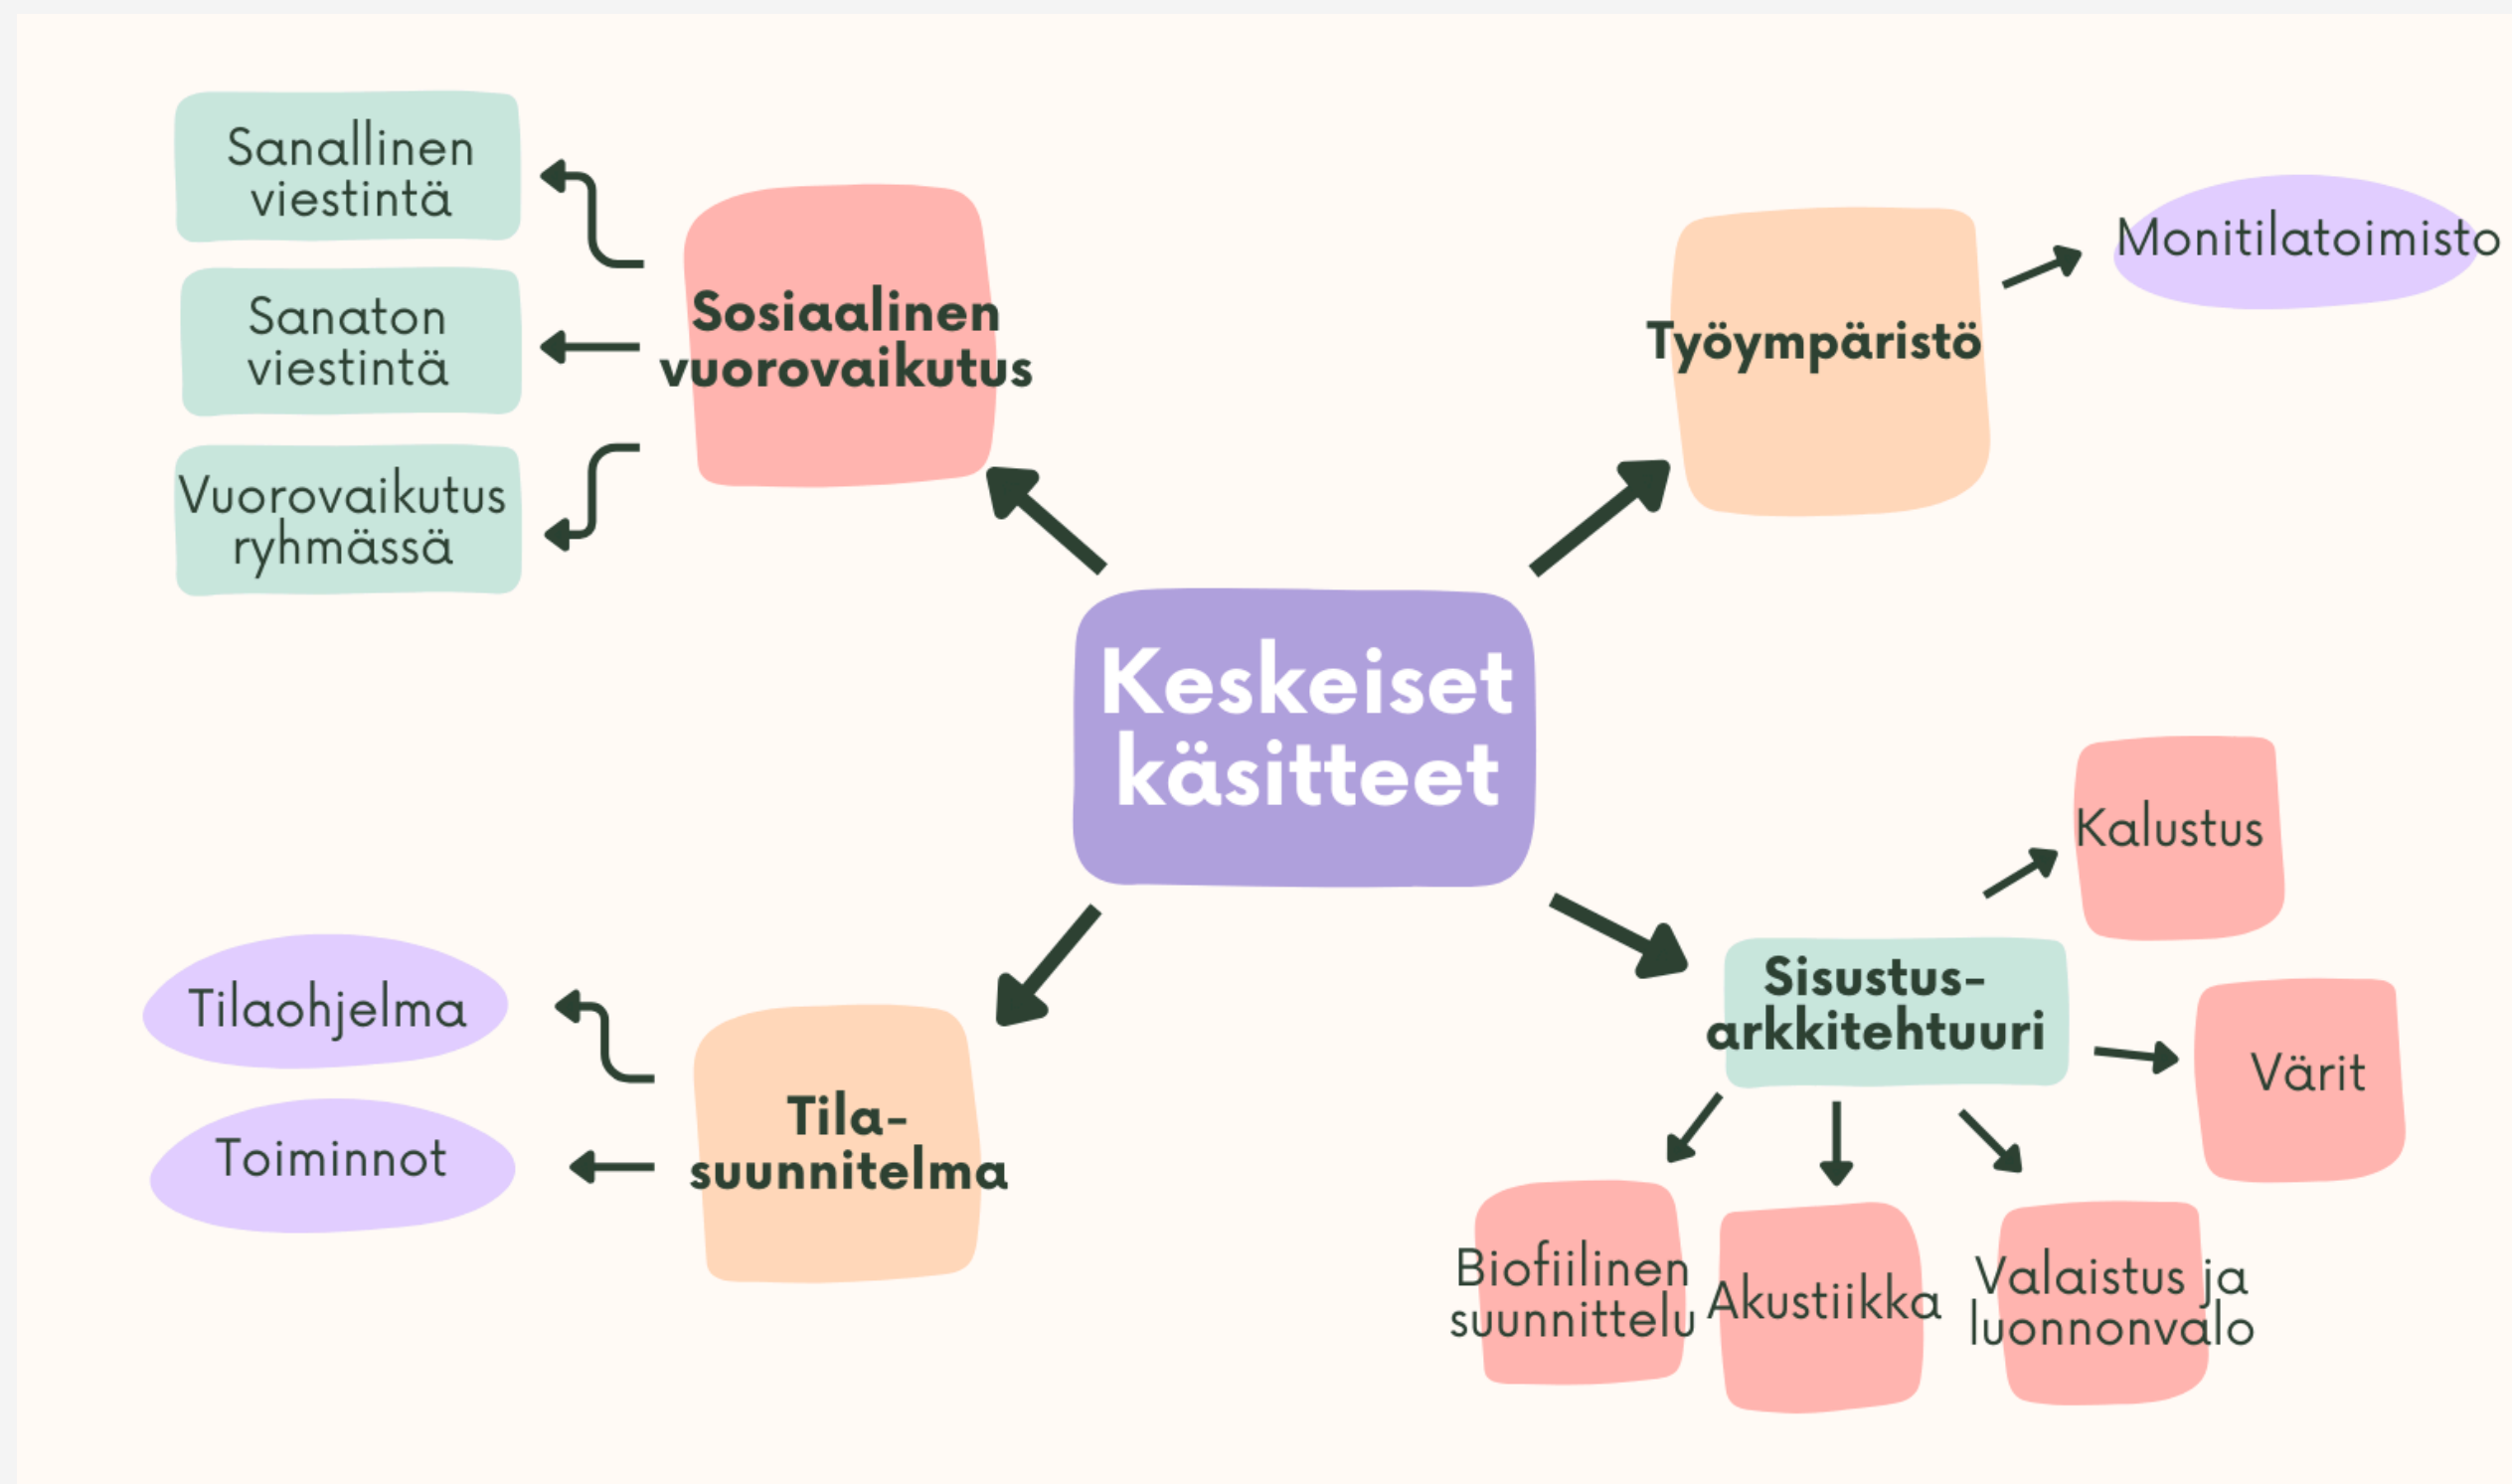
Keskeiset käsitteet

Sosiaalinen vuorovaikutus

Sanallinen viestintä

Sanaton viestintä

Vuorovaikutus ryhmässä

Työympäristö

Monitilatoimisto

Tila-suunnitelma

Tilaohjelma

Toiminnot

Sisustus-arkkitehtuuri

Kalustus

Värit

Biofiilinen suunnittelu

Akustiikka

Valaistus ja luonnonvalo